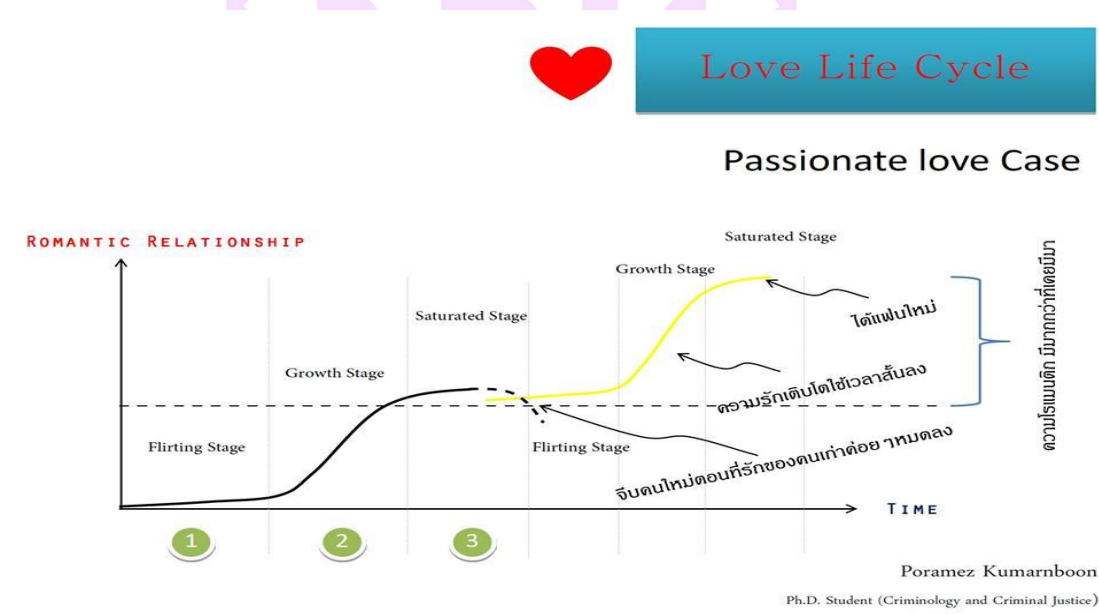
Love Life Cycle

Passionate love Case

ROMANTIC RELATIONSHIP

Saturated Stage

Growth Stage

Saturated Stage

Growth Stage

Flirting Stage

Flirting Stage

ได้แฟนใหม่

ความรักเติบโตใช้เวลาสั้นลง

จีบคนใหม่ตอนที่รักของคนเก่าค่อย ๆหมดลง

ความโรแมนติก มีมากกว่าที่เคยมีมา

TIME

1

2

3

Poramez Kumarnboon

Ph.D. Student (Criminology and Criminal Justice)